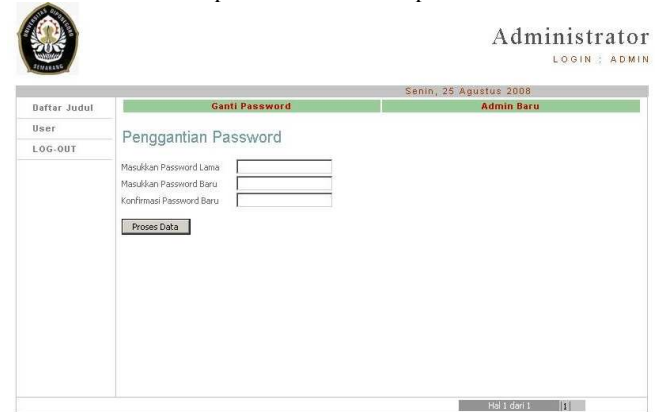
Administrator
LOGIN : ADMIN

Senin, 25 Agustus 2008

Daftar Judul
User
LOG-OUT

Ganti Password
Admin Baru

Penggantian Password

Masukkan Password Lama
Masukkan Password Baru
Konfirmasi Password Baru

Proses Data

Hal 1 dari 1
1